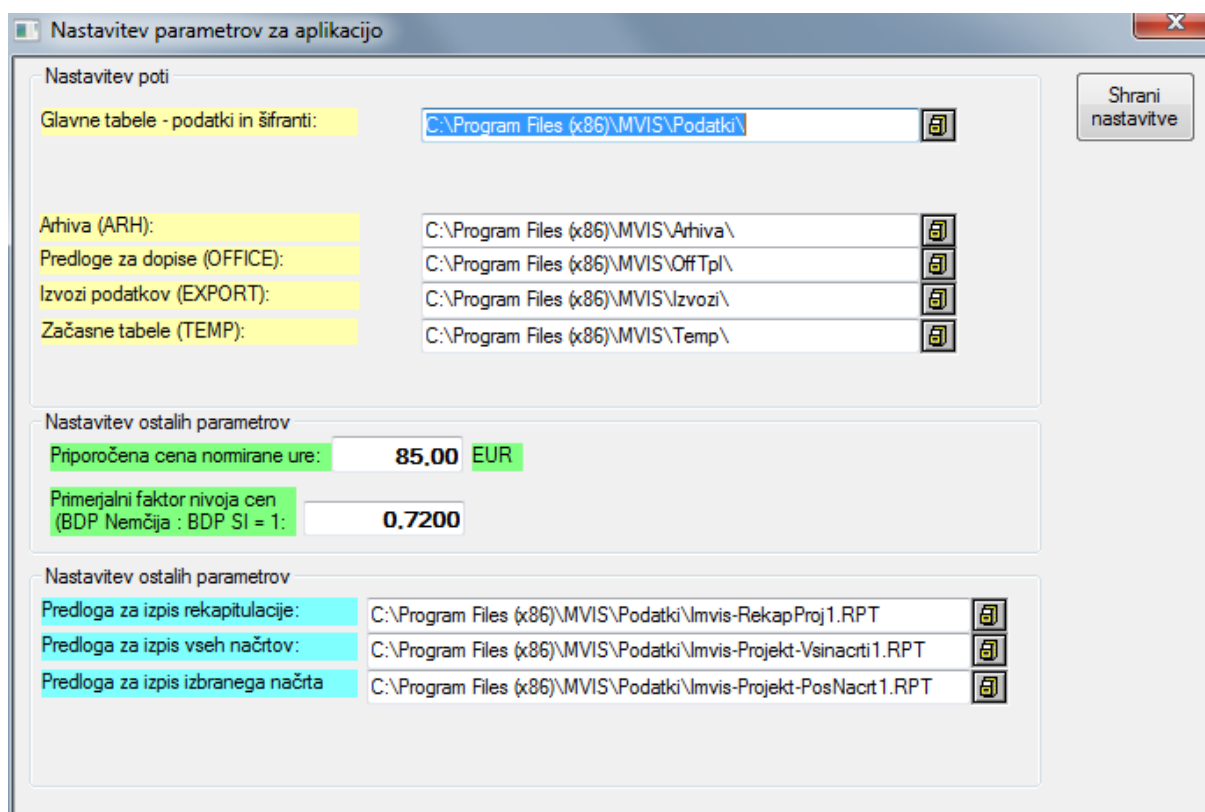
Nastavitev parametrov za aplikacijo

X

Nastavitev poti

Shrani nastavitve

Glavne tabele - podatki in šifranti: C:\Program Files (x86)\MVIS\Podatki\

Arhiva (ARH): C:\Program Files (x86)\MVIS\Arhiva\

Predloge za dopise (OFFICE): C:\Program Files (x86)\MVIS\OffTpl\

Izvozi podatkov (EXPORT): C:\Program Files (x86)\MVIS\Izvozi\

Začasne tabele (TEMP): C:\Program Files (x86)\MVIS\Temp\

Nastavitev ostalih parametrov

Priporočena cena normirane ure: 85,00 EUR

Primerjalni faktor nivoja cen (BDP Nemčija : BDP SI = 1: 0,7200

Nastavitev ostalih parametrov

Predloga za izpis rekapitulacije: C:\Program Files (x86)\MVIS\Podatki\Imvis-RekapProj1.RPT

Predloga za izpis vseh načrtov: C:\Program Files (x86)\MVIS\Podatki\Imvis-Projekt-Vsinacrti1.RPT

Predloga za izpis izbranega načrta C:\Program Files (x86)\MVIS\Podatki\Imvis-Projekt-PosNacrt1.RPT